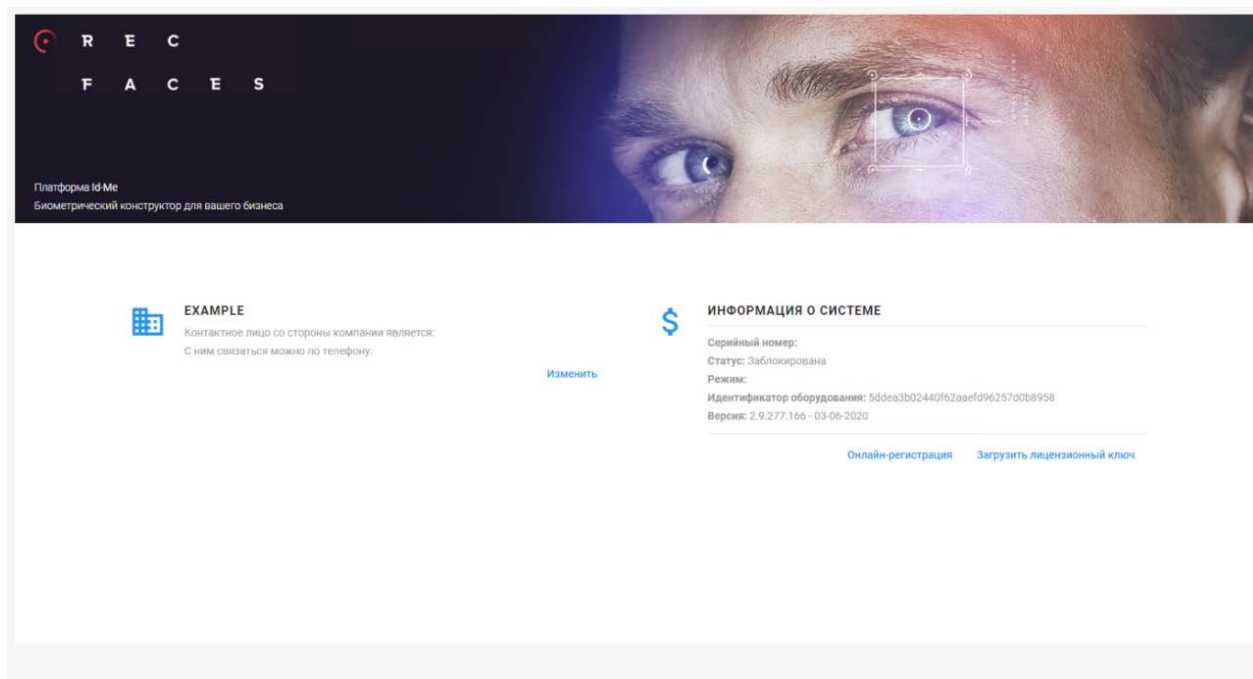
R E C
F A C E S

Платформа Id-Me
Биометрический конструктор для вашего бизнеса

EXAMPLE
Контактное лицо со стороны компании является:
С ним связаться можно по телефону:

Изменить

$

ИНФОРМАЦИЯ О СИСТЕМЕ
Серийный номер:
Статус: Заблокирована
Режим:
Идентификатор оборудования: 5ddea3b02440f62aaefd96257d0b8958
Версия: 2.9.277.166 - 03-06-2020

Онлайн-регистрация Загрузить лицензионный ключ